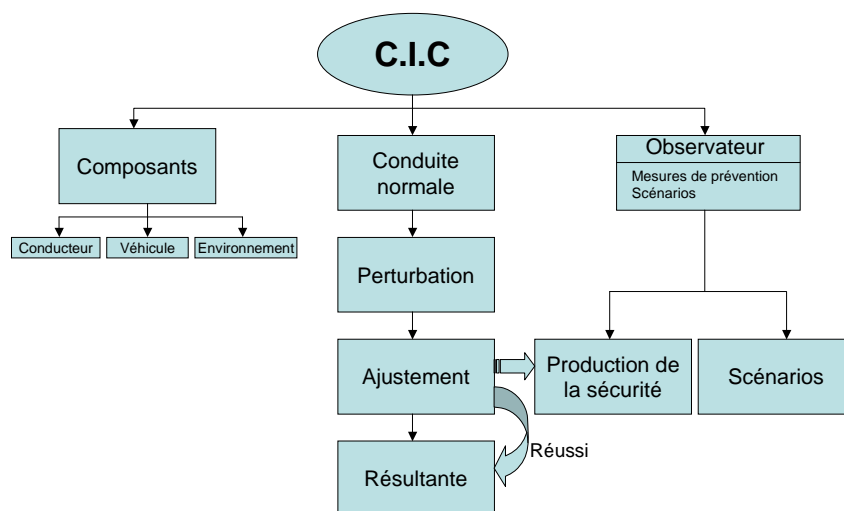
C.I.C

Composants

Conducteur

Véhicule

Environnement

Conduite normale

Perturbation

Ajustement

Résultante

Réussi

Observateur

Mesures de prévention
Scénarios

Production de la sécurité

Scénarios